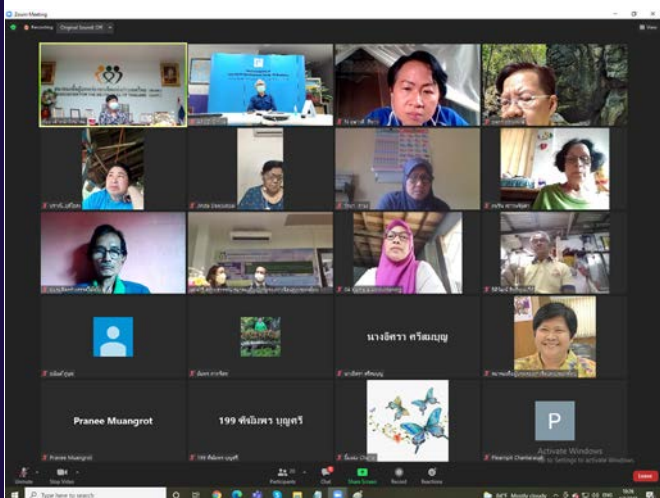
Zoom Meeting

Recording Original Sound: Off

View

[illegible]

Jinda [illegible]

นางอัศรา ศรีสมบุญ

Pranee Muangrot

199 ศิริมิตร บุญศรี

P

Pranee Muangrot

199 ศิริมิตร บุญศรี

Pleanpit Chantarawat

Activate Windows
Go to Settings to activate Windows.

Unmute

Stop Video

Participants

Chat

Share Screen

Record

Reactions

Leave

Type here to search

Mostly cloudy

ENG